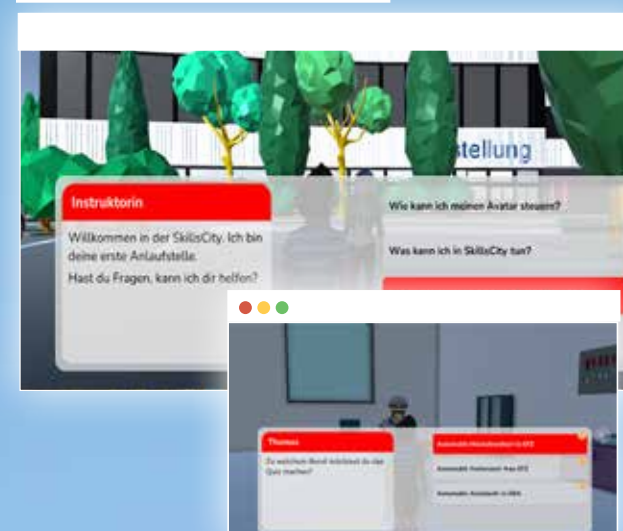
stellung

Instruktorin

Willkommen in der SkillsCity. Ich bin deine erste Anlaufstelle. Hast du Fragen, kann ich dir helfen?

Wie kann ich meinen Avatar steuern?

Was kann ich in SkillsCity tun?

Thomas

Zu welchem Beruf möchtest du das Quiz machen?

Automatik Mobilisation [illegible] EFZ

Automatik Assistent/-frau EFZ

Automatik Assistent/-in EBA